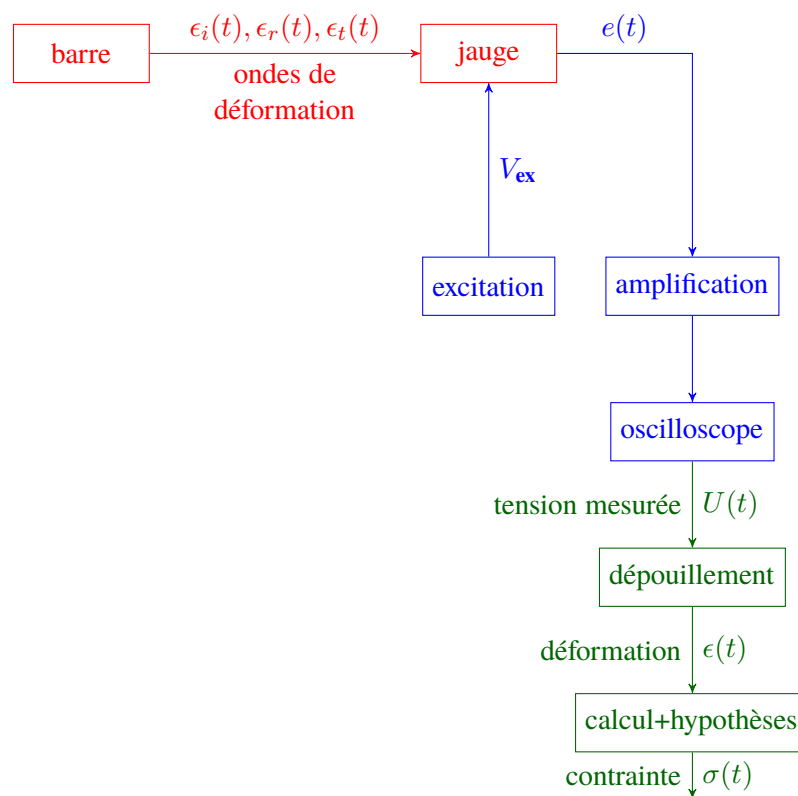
barre

$\epsilon_i(t), \epsilon_r(t), \epsilon_t(t)$

ondes de déformation

jauge

$e(t)$

$V_{\mathbf{ex}}$

excitation

amplification

oscilloscope

tension mesurée $U(t)$

dépouillement

déformation $\epsilon(t)$

calcul+hypothèses

contrainte $\sigma(t)$